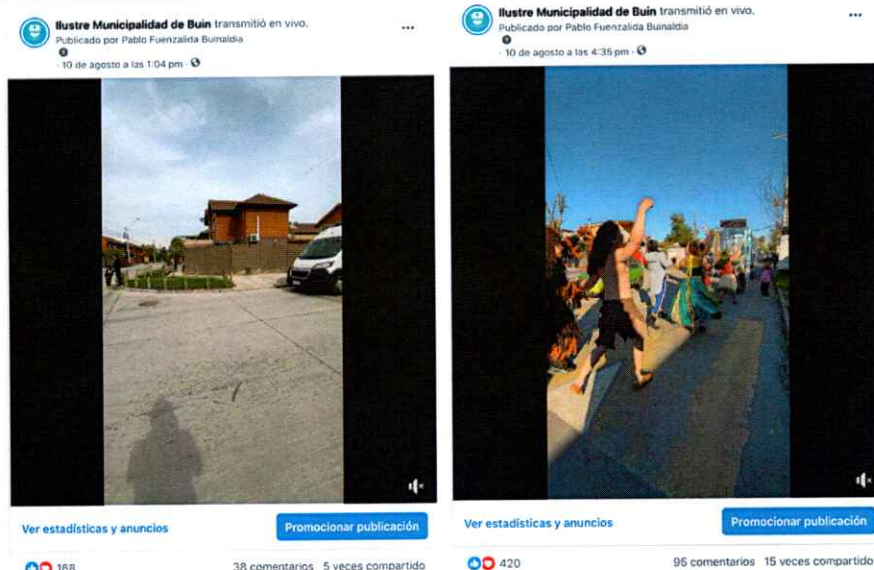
Ilustre Municipalidad de Buin transmitió en vivo.
Publicado por Pablo Fuenzalida Buinaldia
· 10 de agosto a las 1:04 pm ·

Ver estadísticas y anuncios

Promocionar publicación

168

38 comentarios 5 veces compartido

Ilustre Municipalidad de Buin transmitió en vivo.
Publicado por Pablo Fuenzalida Buinaldia
· 10 de agosto a las 4:35 pm ·

Ver estadísticas y anuncios

Promocionar publicación

420

96 comentarios 15 veces compartido